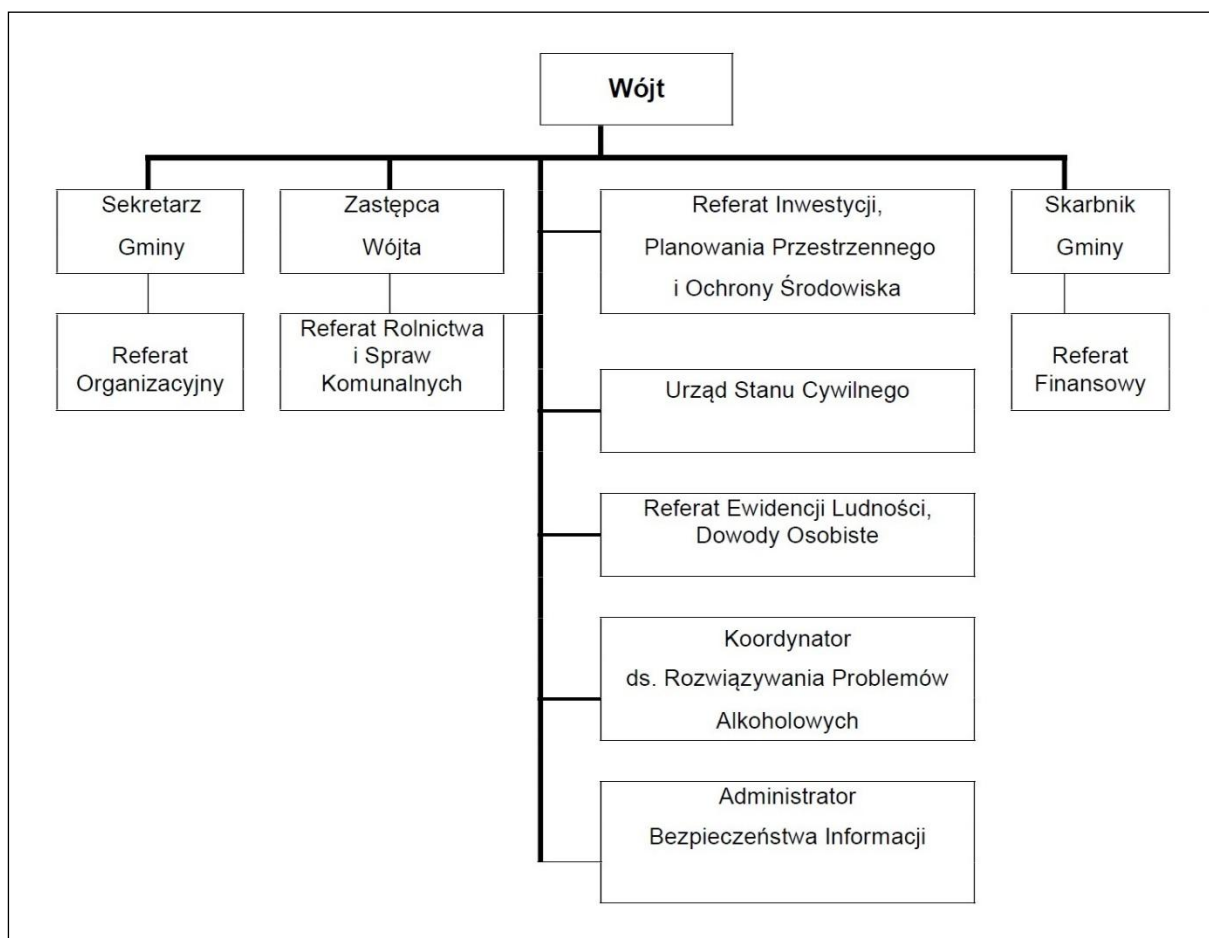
Wójt

Sekretarz Gminy

Referat Organizacyjny

Zastępca Wójta

Referat Rolnictwa i Spraw Komunalnych

Referat Inwestycji, Planowania Przestrzennego i Ochrony Środowiska

Urząd Stanu Cywilnego

Referat Ewidencji Ludności, Dowody Osobiste

Koordynator ds. Rozwiązywania Problemów Alkoholowych

Administrator Bezpieczeństwa Informacji

Skarbnik Gminy

Referat Finansowy